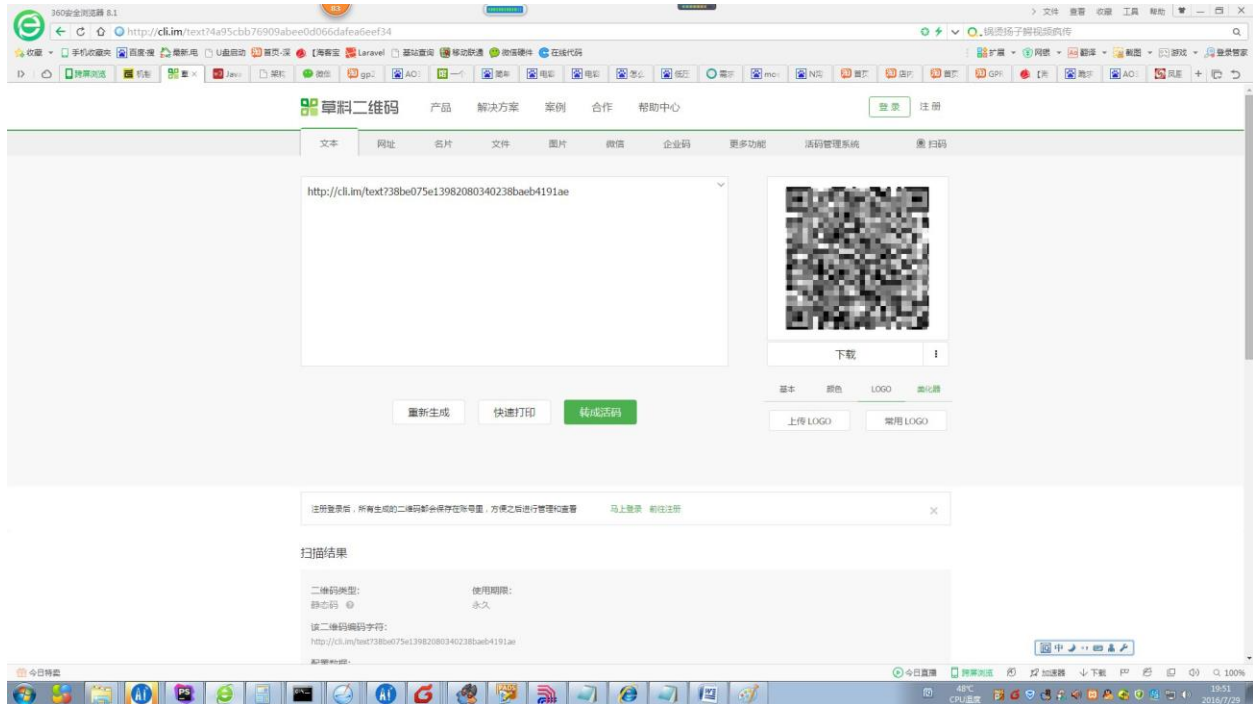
360安全浏览器 8.1

http://cli.im/text?4a95cbb76909abee0d066dafea6eef34

镜贵扬子鳄视频疯传

收藏 手机收藏夹 百度搜 最新.电 U盘启动 首页-深 [海客宝 Laravel 基础查询 移动联通 微信硬件 在线代码

扩展 网银 翻译 截图 游戏 登录管家

草料二维码 产品 解决方案 案例 合作 帮助中心 登录 注册

文本 网址 名片 文件 图片 微信 企业码 更多功能 活码管理系统 扫码

http://cli.im/text?38be075e13982080340238baeb4191ae

下载

基本 颜色 LOGO 美化器

上传LOGO 常用LOGO

重新生成 快速打印 转成活码

注册登录后，所有生成的二维码都会保存在账号里，方便之后进行管理和查看 马上登录 前往注册

扫描结果

二维码类型: 静态码
使用期限: 永久

该二维码编码字符:
http://cli.im/text?38be075e13982080340238baeb4191ae

今日特卖

今日直播 加速器 下载 100%

48℃ CPU温度

19:51 2016/7/29